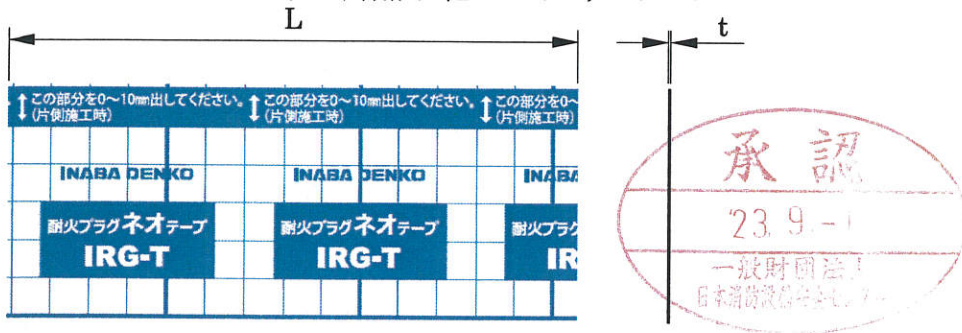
L

t

この部分を0～10㎜出してください。(片側施工時)

この部分を0～10㎜出してください。(片側施工時)

この部分を0～

(片側施工時)

INABA DENKO

INABA DENKO

INA

耐火プラグネオテープ
IRG-T

耐火プラグネオテープ
IRG-T

耐火プラグ
IR

承認
'23.9.-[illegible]
一般財団法人
日本消防設備安全センター